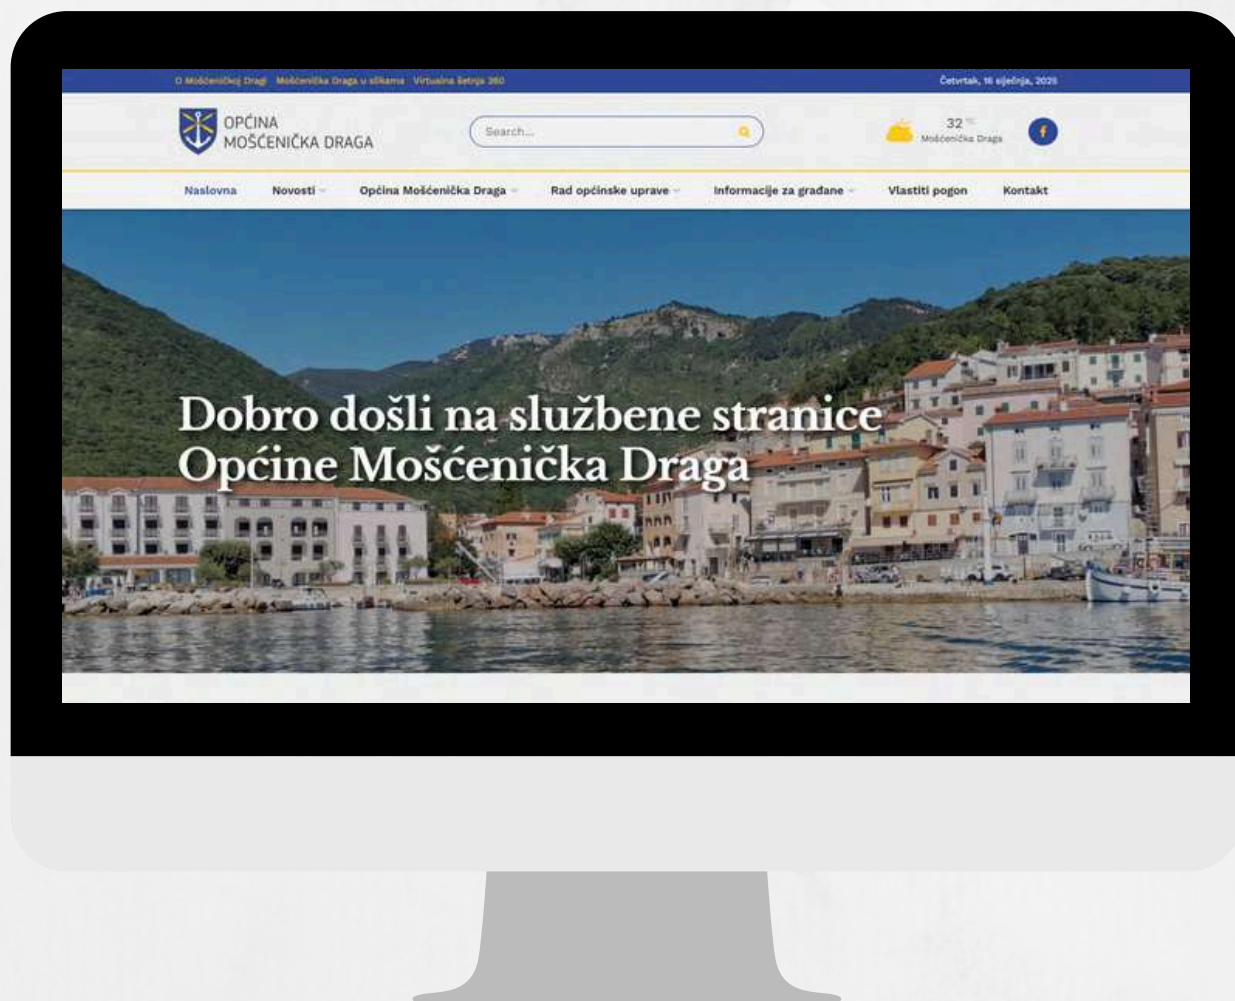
O Mošćeničkoj Dragi Mošćenička Draga u slikama Virtualna šetnja 360

Četvrtak, 16 siječnja, 2025

OPĆINA MOŠĆENIČKA DRAGA

Search...

32 °C
Mošćenička Draga

Naslovna Novosti Općina Mošćenička Draga Rad općinske uprave Informacije za građane Vlastiti pogon Kontakt

Dobro došli na službene stranice Općine Mošćenička Draga